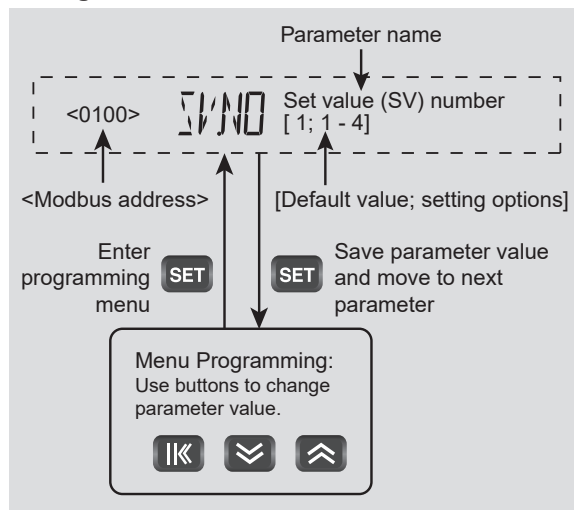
Parameter name

<0100> SVNO Set value (SV) number
[ 1; 1 - 4]

<Modbus address>

[Default value; setting options]

Enter programming menu SET

SET Save parameter value and move to next parameter

Menu Programming:
Use buttons to change parameter value.